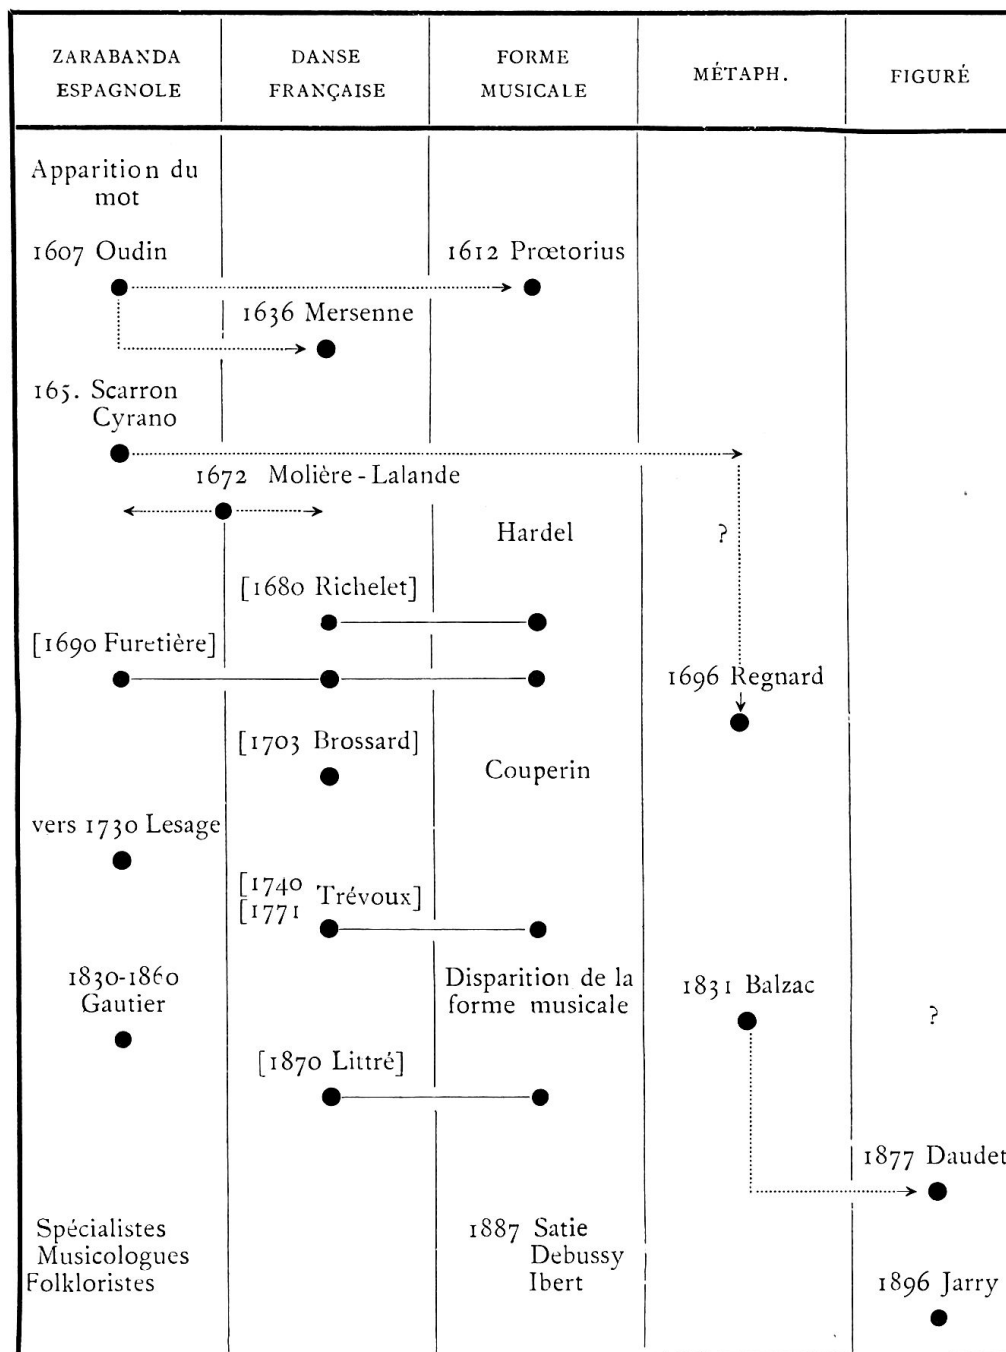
ZARABANDA ESPAGNOLE

DANSE FRANÇAISE

FORME MUSICALE

MÉTAPH.

FIGURÉ

Apparition du mot

1607 Oudin

1612 Prœtorius

1636 Mersenne

165. Scarron Cyrano

1672 Molière - Lalande

Hardel

?

[1680 Richelet]

[1690 Furetière]

1696 Regnard

[1703 Brossard]

Couperin

vers 1730 Lesage

[1740 [1771 Trévoux]

1830-1860 Gautier

Disparition de la forme musicale

1831 Balzac

?

[1870 Littré]

1877 Daudet

Spécialistes Musicologues Folkloristes

1887 Satie Debussy Ibert

1896 Jarry